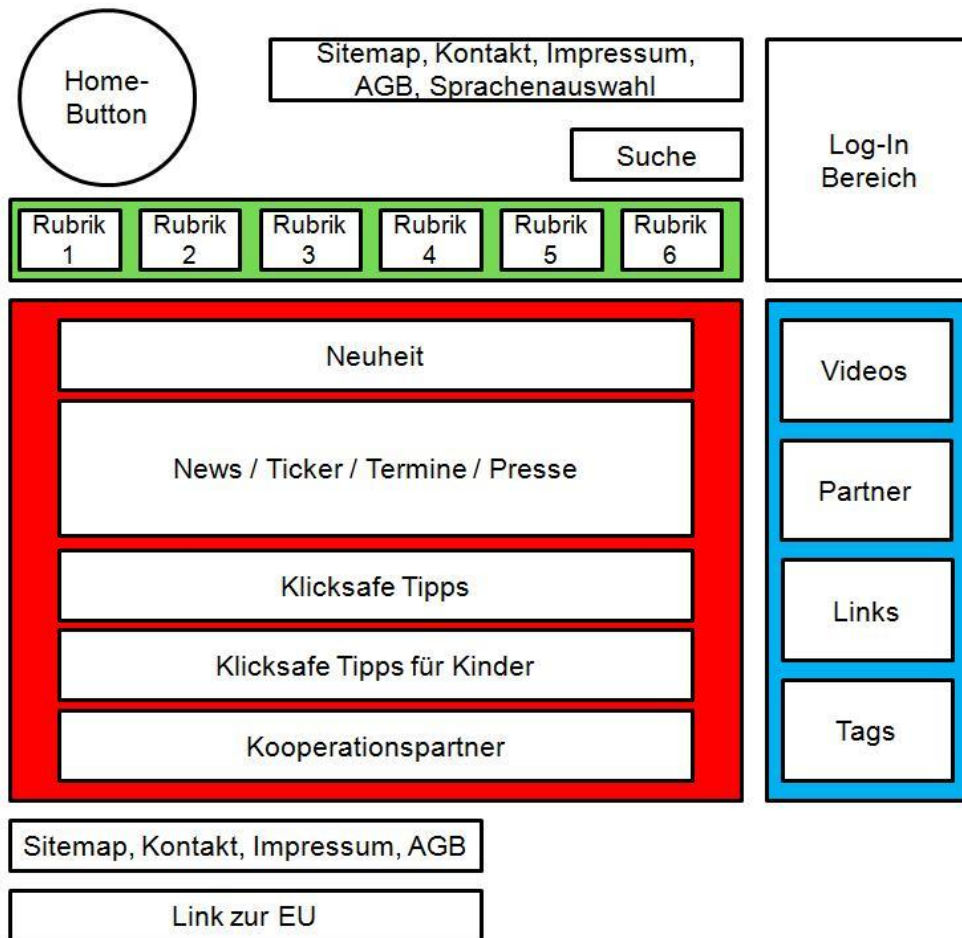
Home-Button

Sitemap, Kontakt, Impressum, AGB, Sprachenauswahl

Suche

Log-In Bereich

Rubrik 1

Rubrik 2

Rubrik 3

Rubrik 4

Rubrik 5

Rubrik 6

Neuheit

News / Ticker / Termine / Presse

Klicksafe Tipps

Klicksafe Tipps für Kinder

Kooperationspartner

Videos

Partner

Links

Tags

Sitemap, Kontakt, Impressum, AGB

Link zur EU